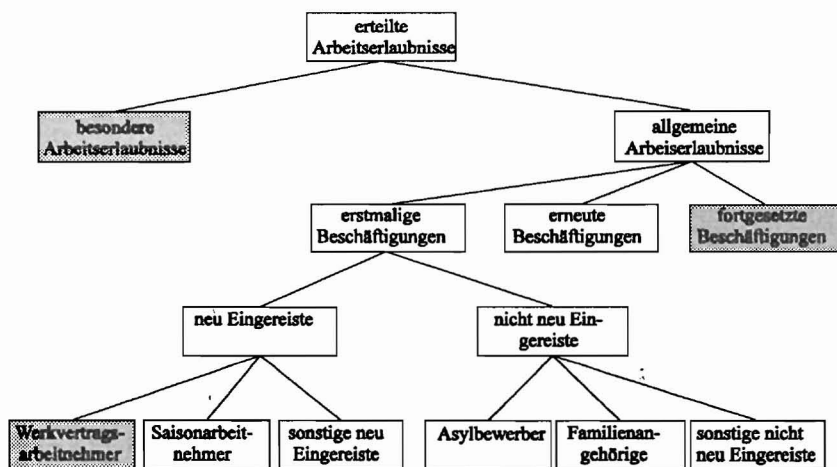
erteilte Arbeitserlaubnisse

besondere Arbeitserlaubnisse

allgemeine Arbeiserlaubnisse

erstmalige Beschäftigungen

erneute Beschäftigungen

fortgesetzte Beschäftigungen

neu Eingereiste

nicht neu Eingereiste

Werkvertragsarbeitnehmer

Saisonarbeitnehmer

sonstige neu Eingereiste

Asylbewerber

Familienangehörige

sonstige nicht neu Eingereiste